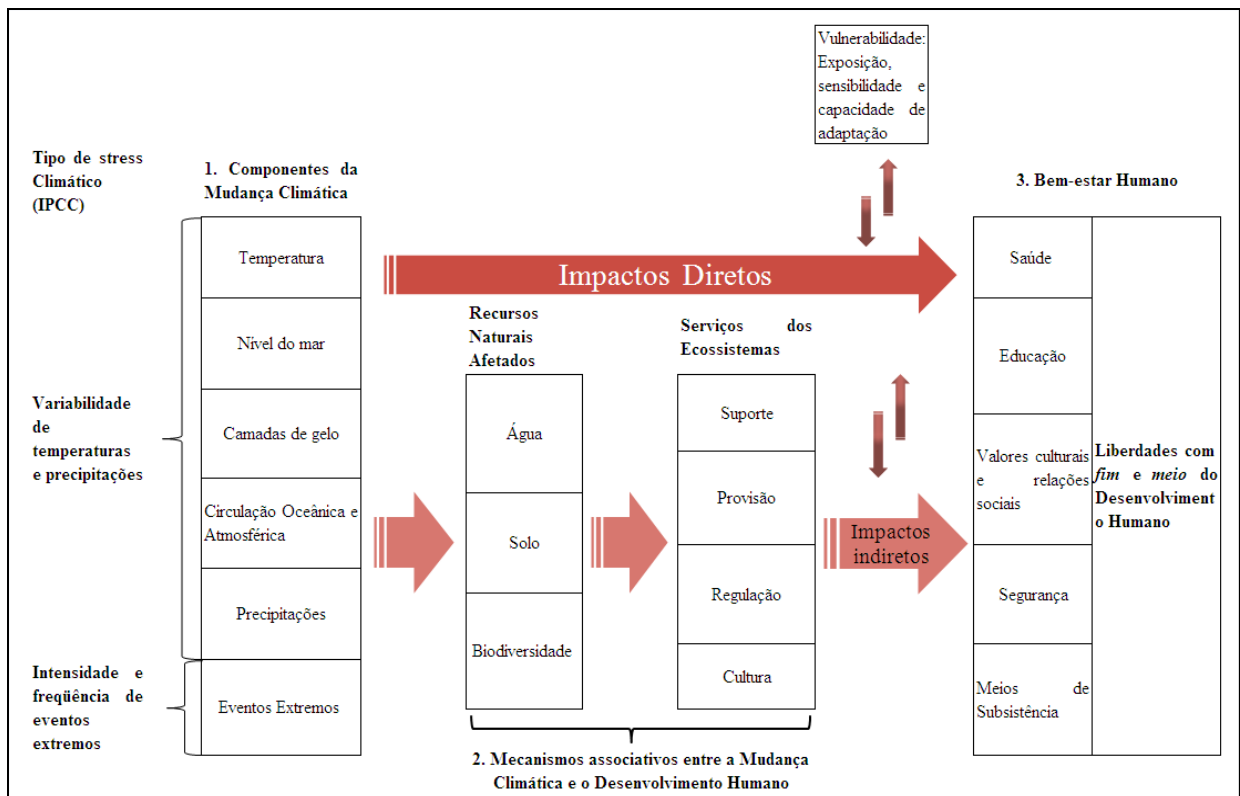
Vulnerabilidade: Exposição, sensibilidade e capacidade de adaptação

Tipo de stress Climático (IPCC)

1. Componentes da Mudança Climática

3. Bem-estar Humano

Temperatura

Impactos Diretos

Saúde

Nível do mar

Recursos Naturais Afetados

Serviços dos Ecossistemas

Educação

Variabilidade de temperaturas e precipitações

Camadas de gelo

Água

Suporte

Valores culturais e relações sociais

Liberdades com *fim* e *meio* do Desenvolvimento Humano

Circulação Oceânica e Atmosférica

Solo

Provisão

Impactos indiretos

Precipitações

Regulação

Segurança

Biodiversidade

Intensidade e freqüência de eventos extremos

Eventos Extremos

Cultura

Meios de Subsistência

2. Mecanismos associativos entre a Mudança Climática e o Desenvolvimento Humano